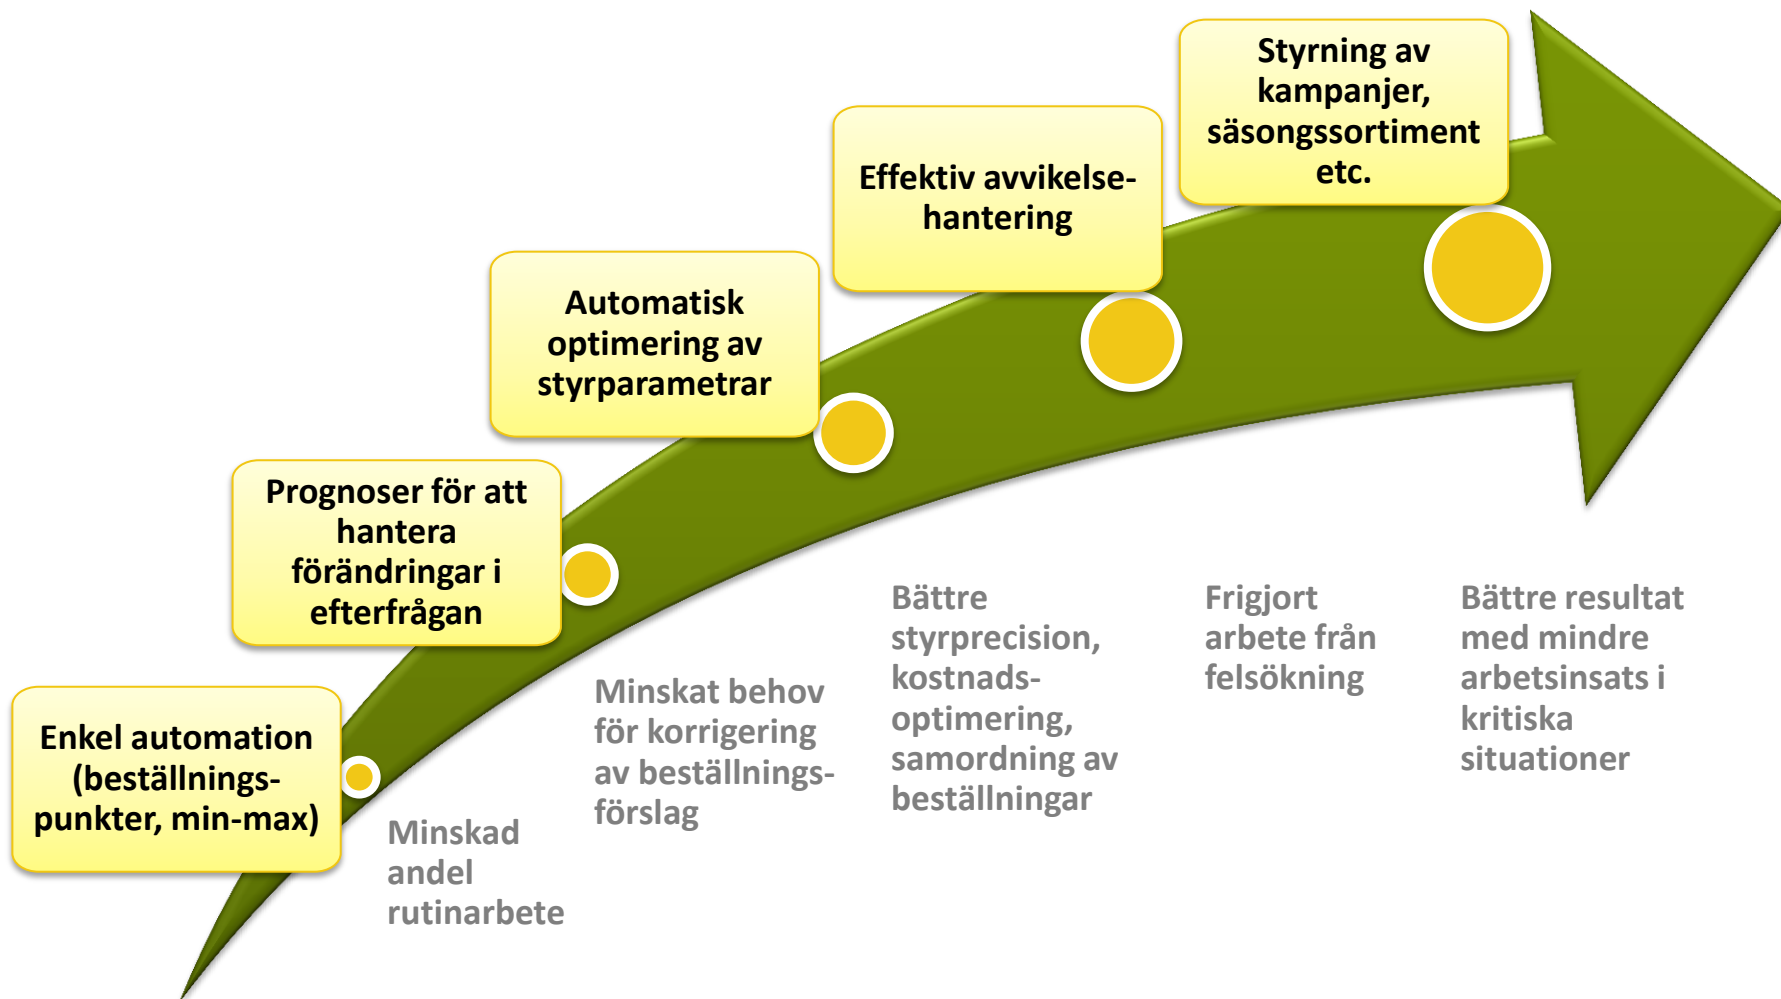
Styrning av kampanjer, säsongssortiment etc.

Effektiv avvikelsehantering

Automatisk optimering av styrparametrar

Prognoser för att hantera förändringar i efterfrågan

Enkel automation (beställningspunkter, min-max)

Minskad andel rutinarbete

Minskat behov för korrigering av beställningsförslag

Bättre styrprecision, kostnadsoptimering, samordning av beställningar

Frigjort arbete från felsökning

Bättre resultat med mindre arbetsinsats i kritiska situationer